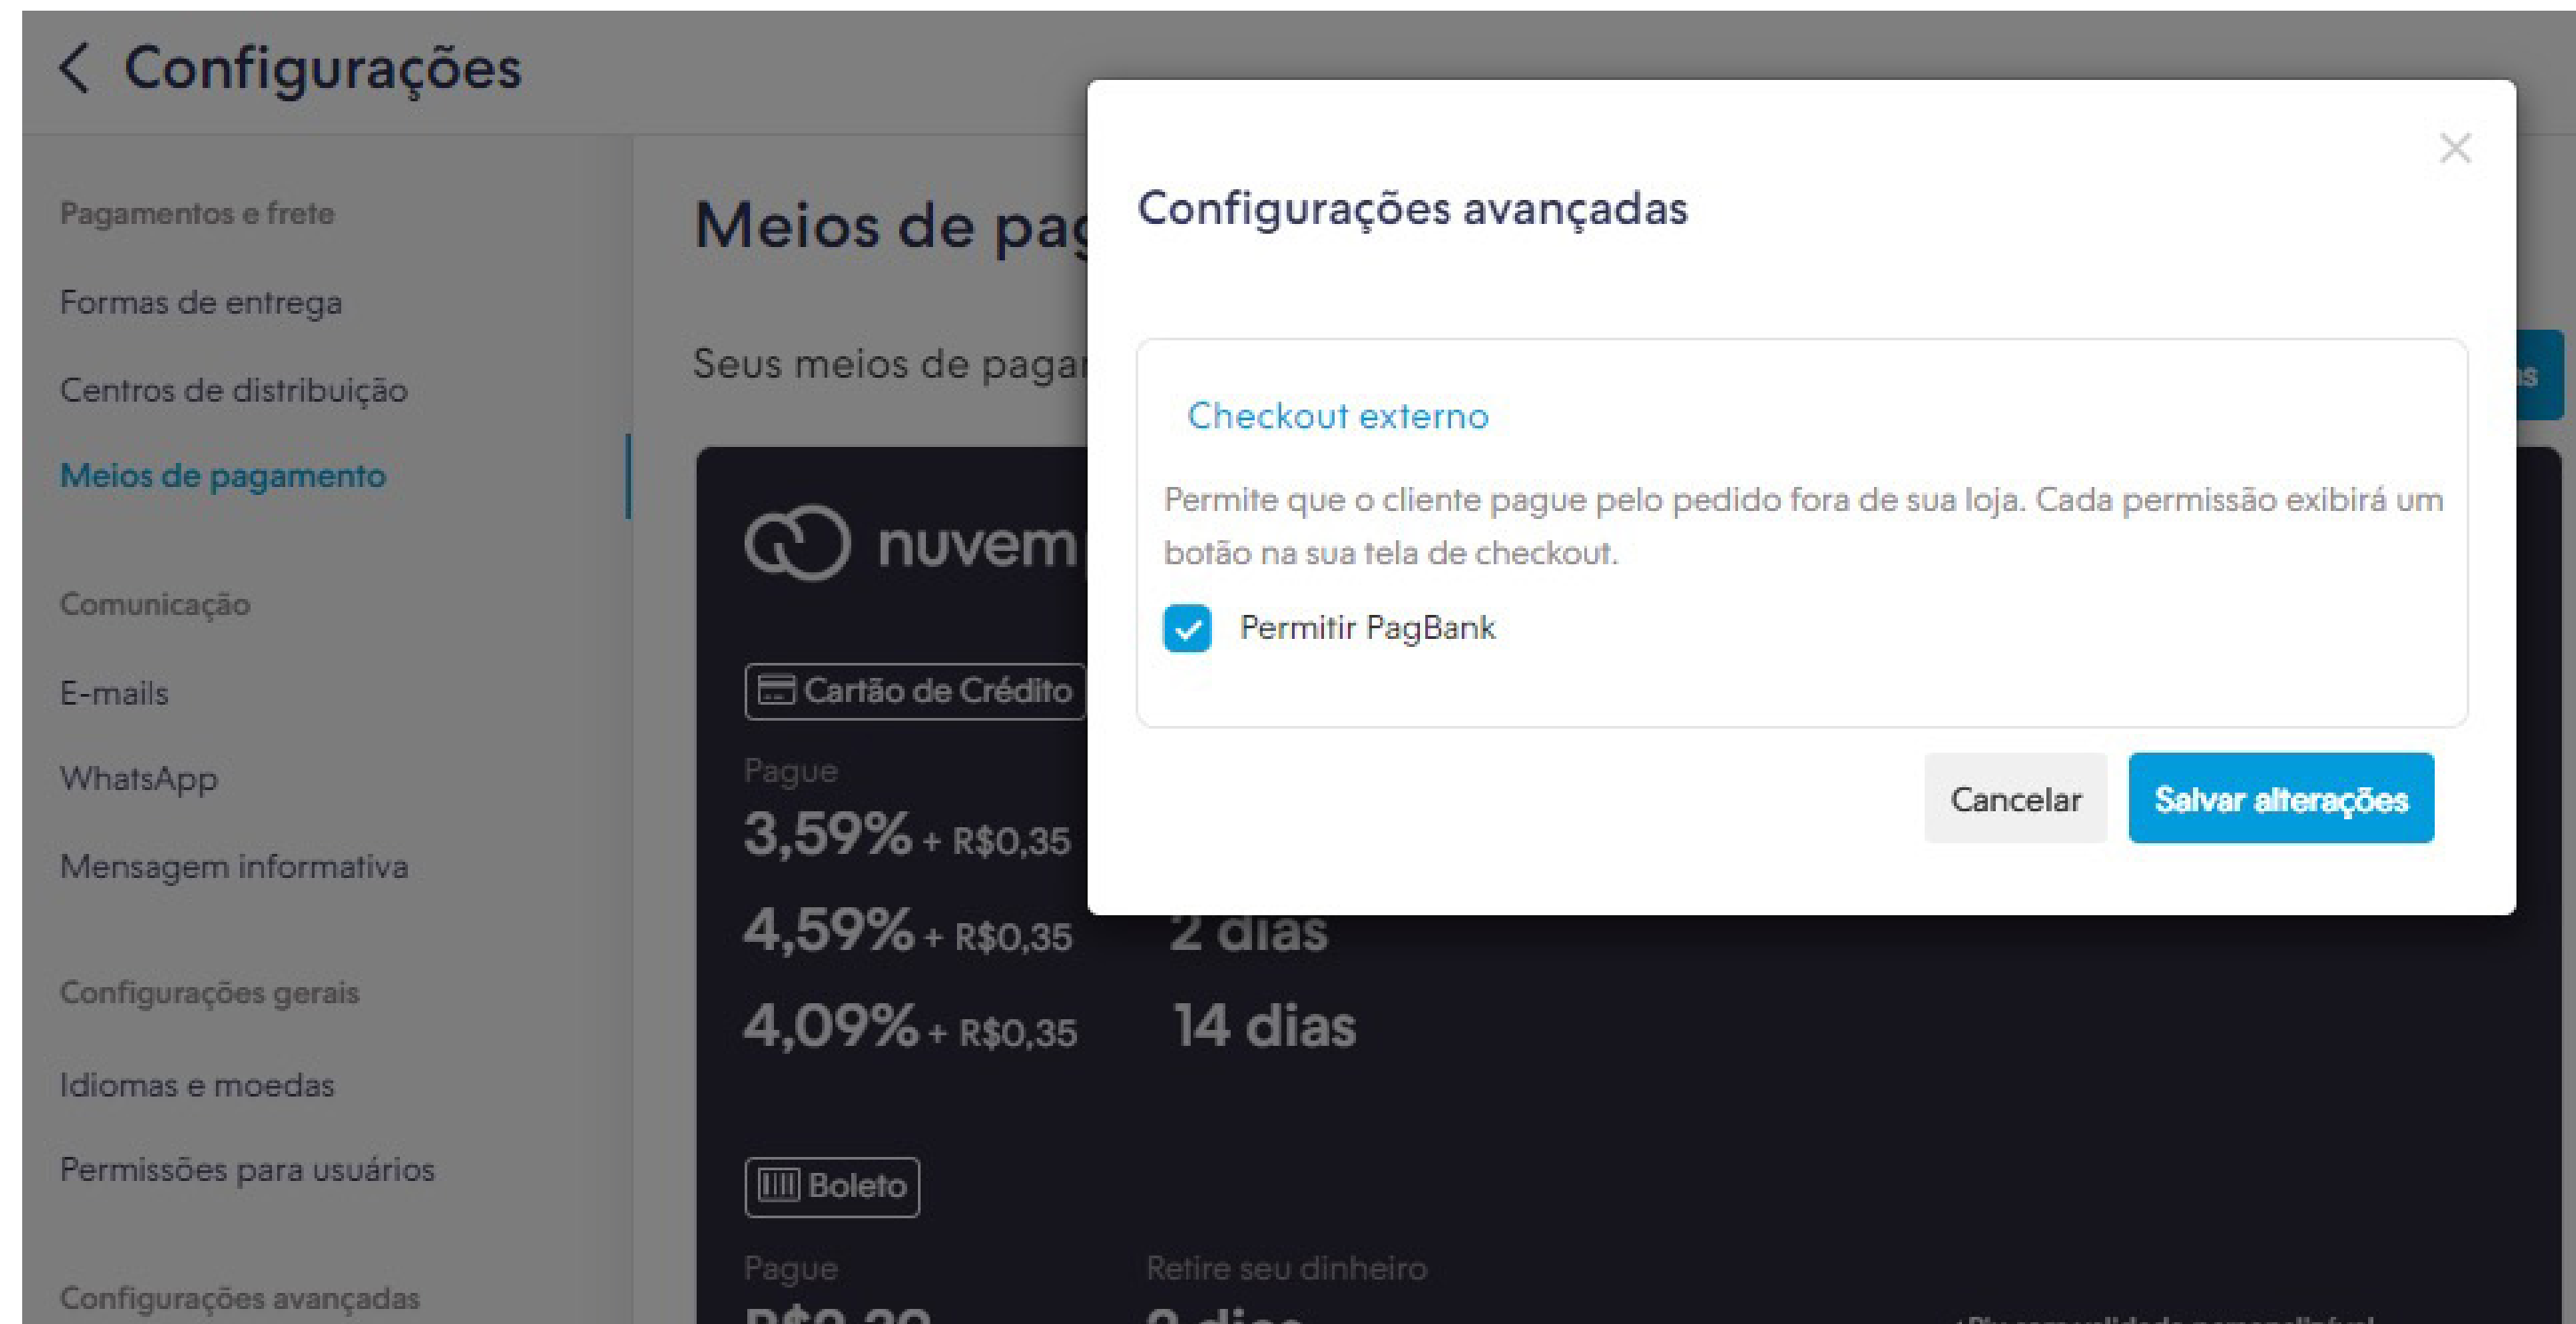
Configurações

Pagamentos e frete

Formas de entrega

Centros de distribuição

Meios de pagamento

Comunicação

E-mails

WhatsApp

Mensagem informativa

Configurações gerais

Idiomas e moedas

Permissões para usuários

Configurações avançadas

Meios de pa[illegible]

Seus meios de paga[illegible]

nuvem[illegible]

Cartão de Crédito

Pague

3,59% + R$0,35

4,59% + R$0,35 2 dias

4,09% + R$0,35 14 dias

Boleto

Pague

Retire seu dinheiro

Configurações avançadas

Checkout externo

Permite que o cliente pague pelo pedido fora de sua loja. Cada permissão exibirá um botão na sua tela de checkout.

Permitir PagBank

Cancelar

Salvar alterações